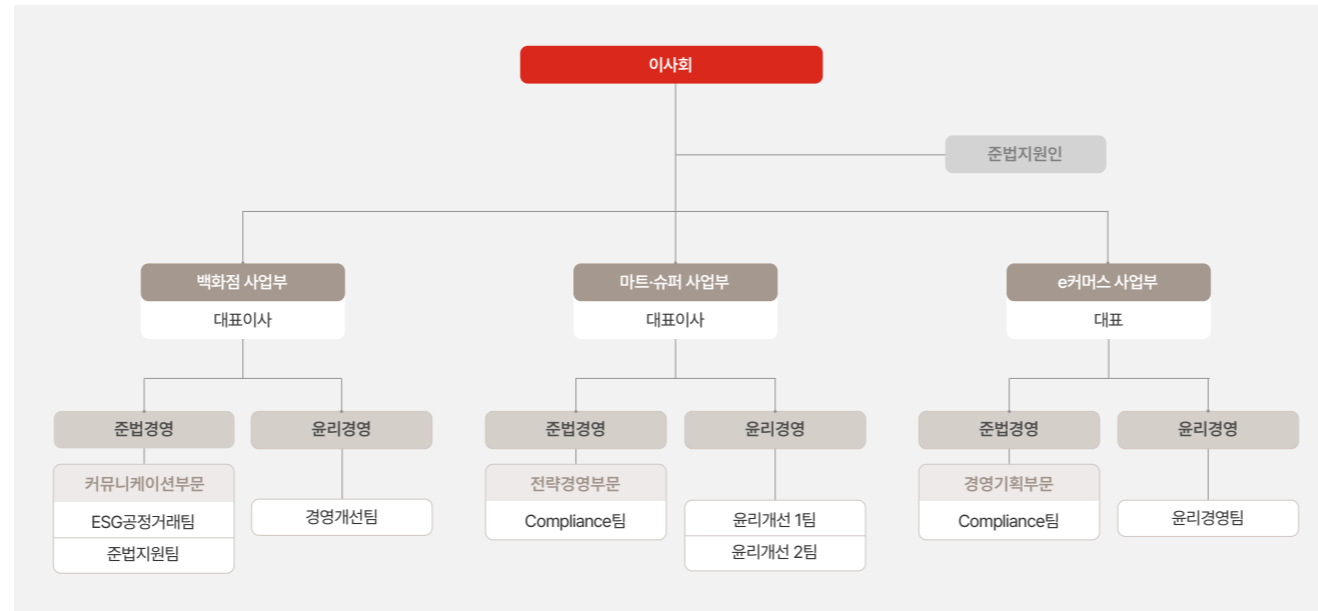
이사회

준법지원인

백화점 사업부

대표이사

준법경영

커뮤니케이션부문

ESG공정거래팀

준법지원팀

윤리경영

경영개선팀

마트·슈퍼 사업부

대표이사

준법경영

전략경영부문

Compliance팀

윤리경영

윤리개선 1팀

윤리개선 2팀

e커머스 사업부

대표

준법경영

경영기획부문

Compliance팀

윤리경영

윤리경영팀